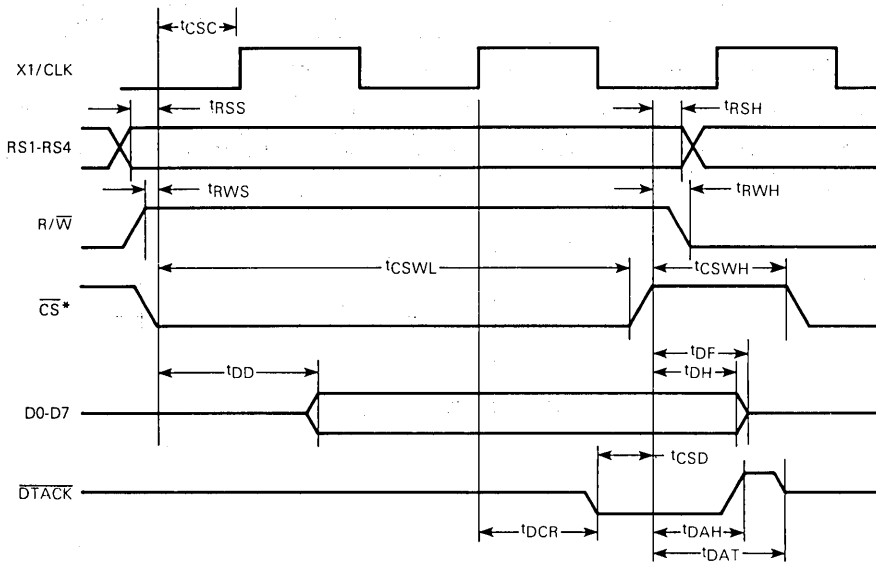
$t_{CSC}$

X1/CLK

$t_{RSS}$

$t_{RSH}$

RS1-RS4

$t_{RWS}$

$t_{RWH}$

$R/\overline{W}$

$t_{CSWL}$

$t_{CSWH}$

$\overline{CS}$*

$t_{DF}$

$t_{DD}$

$t_{DH}$

D0-D7

$t_{CSD}$

$\overline{DTACK}$

$t_{DCR}$

$t_{DAH}$

$t_{DAT}$